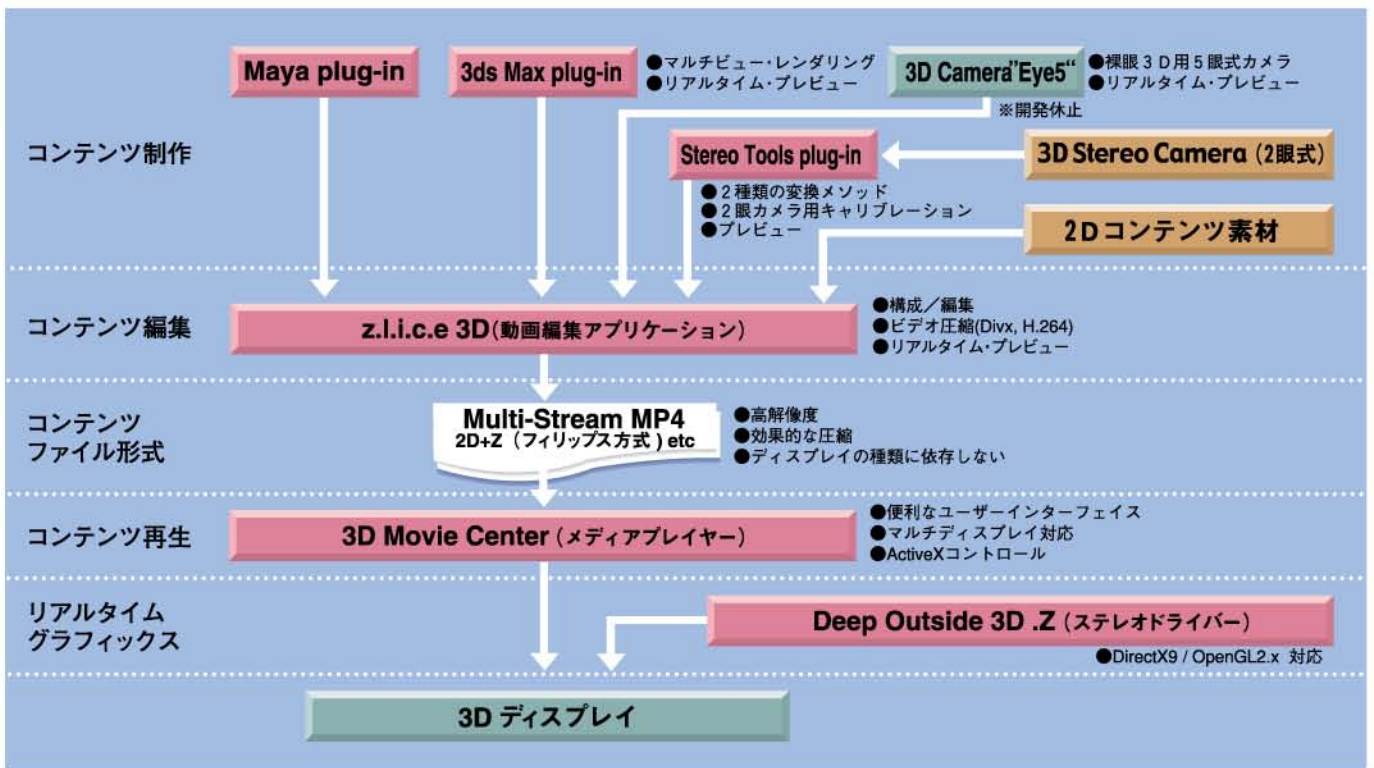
Maya plug-in

3ds Max plug-in

●マルチビュー・レンダリング
●リアルタイム・プレビュー

3D Camera"Eye5"

●裸眼３Ｄ用５眼式カメラ
●リアルタイム・プレビュー

※開発休止

コンテンツ制作

Stereo Tools plug-in

3D Stereo Camera（2眼式）

●２種類の変換メソッド
●２眼カメラ用キャリブレーション
●プレビュー

2Dコンテンツ素材

コンテンツ編集

z.l.i.c.e 3D（動画編集アプリケーション）

●構成／編集
●ビデオ圧縮(Divx, H.264)
●リアルタイム・プレビュー

コンテンツ
ファイル形式

Multi-Stream MP4
2D+Z（フィリップス方式）etc

●高解像度
●効果的な圧縮
●ディスプレイの種類に依存しない

コンテンツ再生

3D Movie Center（メディアプレイヤー）

●便利なユーザーインターフェイス
●マルチディスプレイ対応
●ActiveXコントロール

リアルタイム
グラフィックス

Deep Outside 3D .Z（ステレオドライバー）

●DirectX9 / OpenGL2.x 対応

3D ディスプレイ